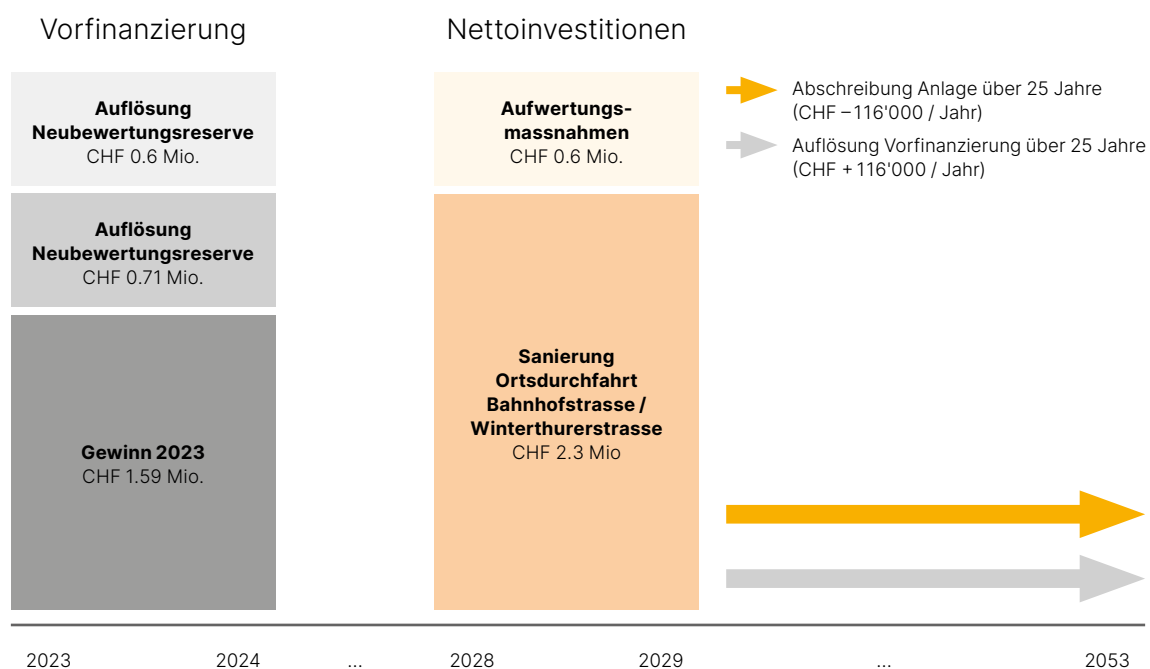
Vorfinanzierung

Nettoinvestitionen

**Auflösung Neubewertungsreserve**
CHF 0.6 Mio.

**Auflösung Neubewertungsreserve**
CHF 0.71 Mio.

**Gewinn 2023**
CHF 1.59 Mio.

**Aufwertungsmassnahmen**
CHF 0.6 Mio.

**Sanierung Ortsdurchfahrt Bahnhofstrasse / Winterthurerstrasse**
CHF 2.3 Mio

Abschreibung Anlage über 25 Jahre (CHF −116'000 / Jahr)

Auflösung Vorfinanzierung über 25 Jahre (CHF + 116'000 / Jahr)

2023 2024 ... 2028 2029 ... 2053